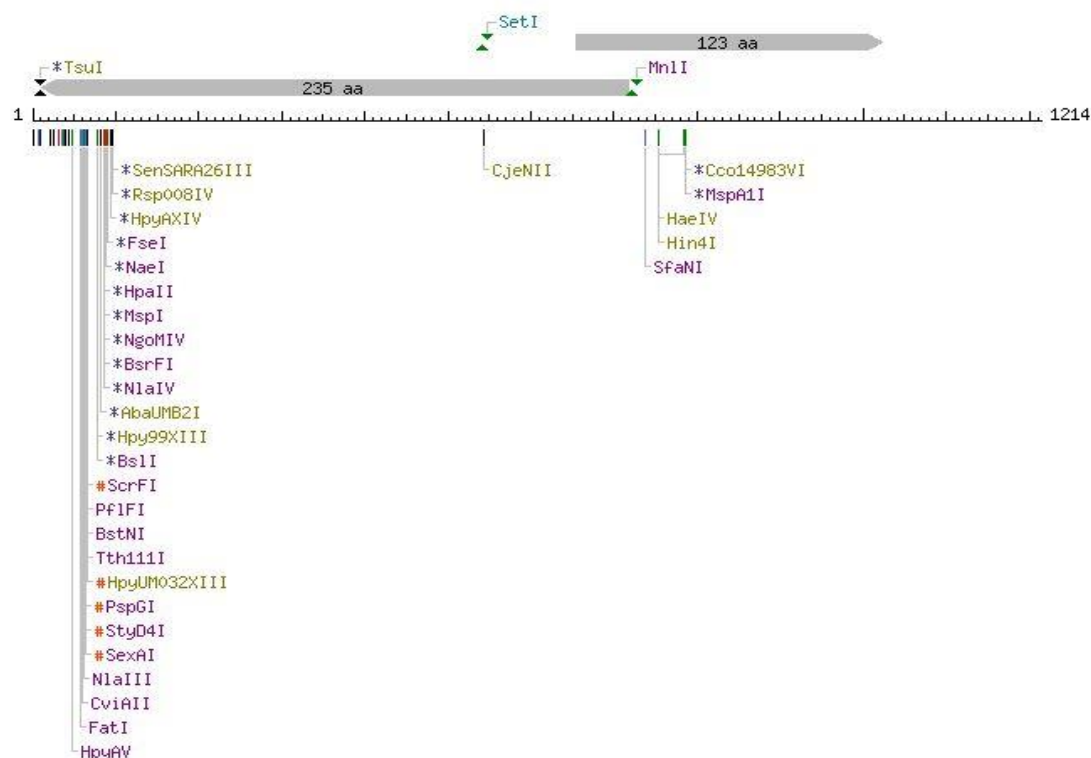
SetI
123 aa
*TsuI
MnlI
235 aa
1
1214
*SenSARA26III
*Rsp008IV
*HpyAXIV
*FseI
*NaeI
*HpaII
*MspI
*NgoMIV
*BsrFI
*NlaIV
*AbaUMB2I
*Hpy99XIII
*BslI
#ScrFI
PflFI
BstNI
Tth111I
#HpyUM032XIII
#PspGI
#StyD4I
#SexAI
NlaIII
CviAII
FatI
HpyAV
CjeNII
*Cco14983VI
*MspA1I
HaeIV
Hin4I
SfaNI